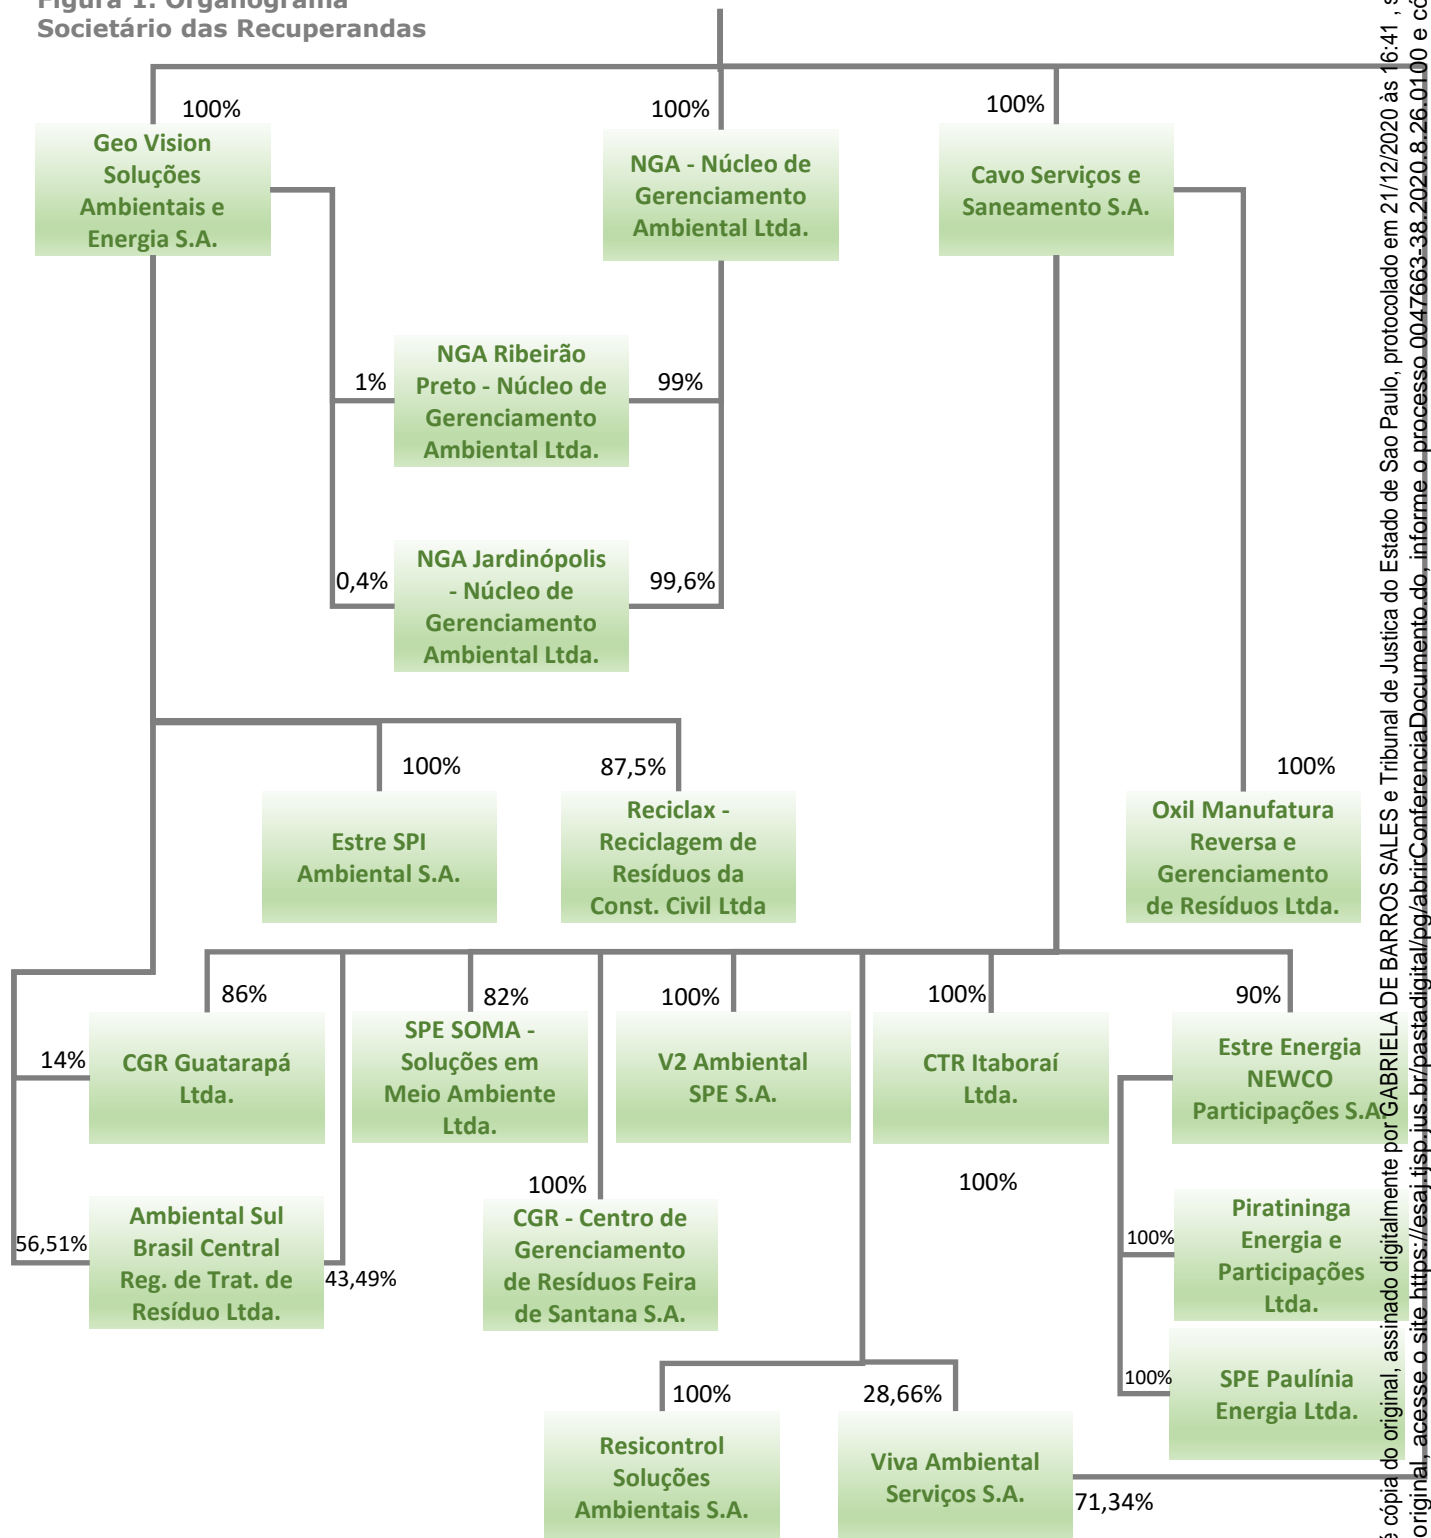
Figura 1: Organograma
Societário das Recuperandas

100%
Geo Vision Soluções Ambientais e Energia S.A.

100%
NGA - Núcleo de Gerenciamento Ambiental Ltda.

100%
Cavo Serviços e Saneamento S.A.

1%
NGA Ribeirão Preto - Núcleo de Gerenciamento Ambiental Ltda.
99%

0,4%
NGA Jardinópolis - Núcleo de Gerenciamento Ambiental Ltda.
99,6%

100%
Estre SPI Ambiental S.A.

87,5%
Reciclax - Reciclagem de Resíduos da Const. Civil Ltda

100%
Oxil Manufatura Reversa e Gerenciamento de Resíduos Ltda.

86%
14%
CGR Guatarapá Ltda.

82%
SPE SOMA - Soluções em Meio Ambiente Ltda.

100%
V2 Ambiental SPE S.A.

100%
CTR Itaboraí Ltda.

90%
Estre Energia NEWCO Participações S.A.

56,51%
Ambiental Sul Brasil Central Reg. de Trat. de Resíduo Ltda.
43,49%

100%
CGR - Centro de Gerenciamento de Resíduos Feira de Santana S.A.

100%

100%
Piratininga Energia e Participações Ltda.

100%
SPE Paulínia Energia Ltda.

100%
Resicontrol Soluções Ambientais S.A.

28,66%
Viva Ambiental Serviços S.A.
71,34%

é cópia do original, assinado digitalmente por GABRIELA DE BARROS SALES e Tribunal de Justica do Estado de Sao Paulo, protocolado em 21/12/2020 às 16:41 , s
original, acesse o site https://esaj.tjsp.jus.br/pastadigital/pg/abrirConferenciaDocumento.do, informe o processo 0047663-38.2020.8.26.0100 e có